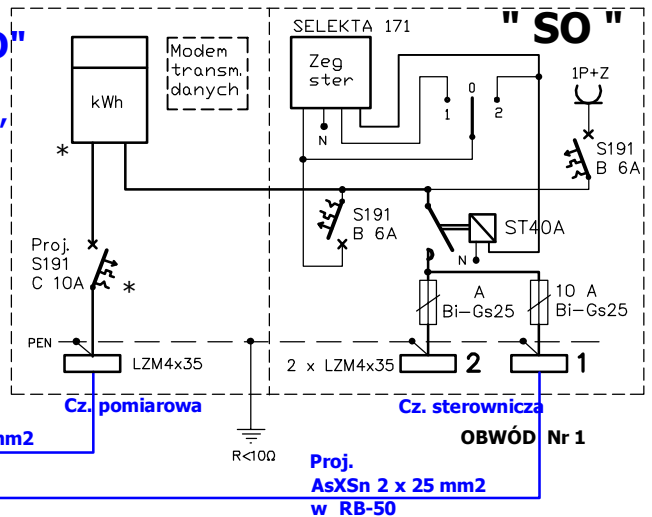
O"

,

"SO"

SELEKTA 171

Modem transm. danych

kWh

Zeg ster

N

1

0

2

1P+Z

S191 B 6A

*

S191 B 6A

ST40A

N

Proj. S191 C 10A

*

A Bi–Gs25

10 A Bi–Gs25

PEN

LZM4x35

2 x LZM4x35

2

1

Cz. pomiarowa

Cz. sterownicza

mm2

OBWÓD Nr 1

R<10Ω

Proj. AsXSn 2 x 25 mm2 w RB-50